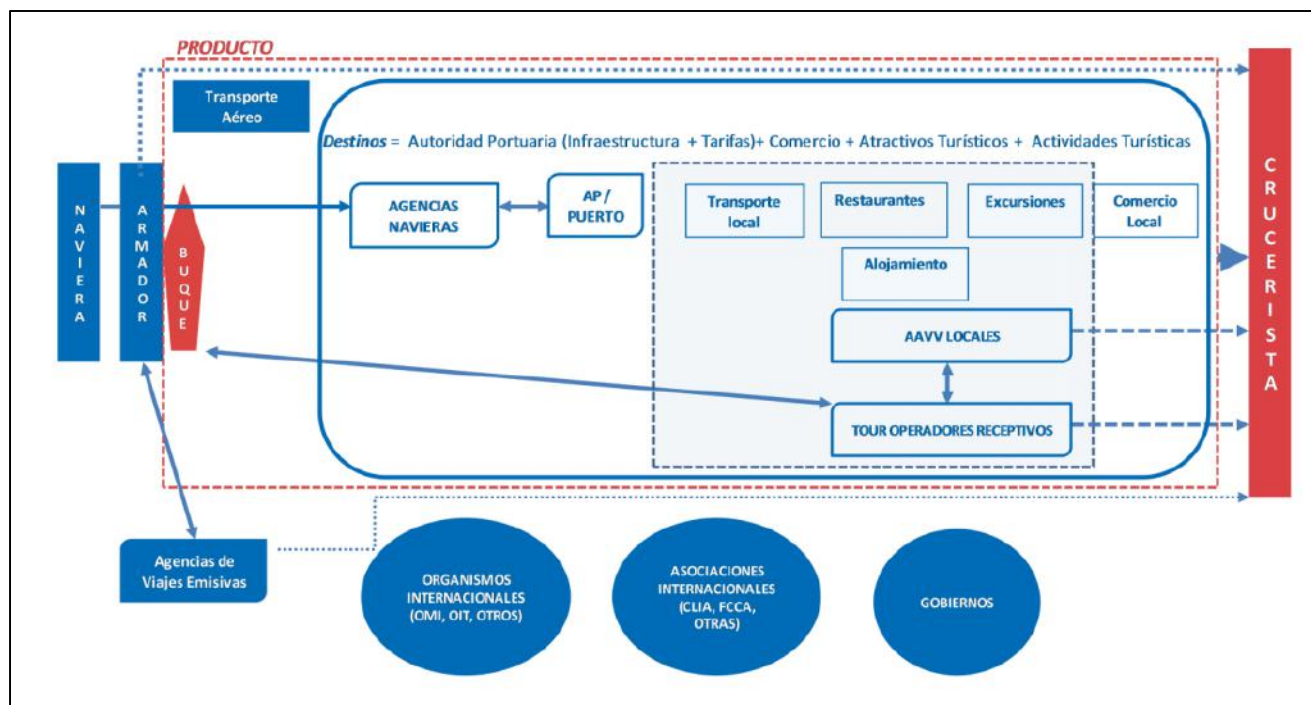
PRODUCTO

Transporte Aéreo

Destinos = Autoridad Portuaria (Infraestructura + Tarifas)+ Comercio + Atractivos Turísticos + Actividades Turísticas

NAVIERA

ARMADOR

BUQUE

AGENCIAS NAVIERAS

AP / PUERTO

Transporte local

Restaurantes

Excursiones

Comercio Local

Alojamiento

AAVV LOCALES

TOUR OPERADORES RECEPTIVOS

CRUCERISTA

Agencias de Viajes Emisivas

ORGANISMOS INTERNACIONALES (OMI, OIT, OTROS)

ASOCIACIONES INTERNACIONALES (CLIA, FCCA, OTRAS)

GOBIERNOS